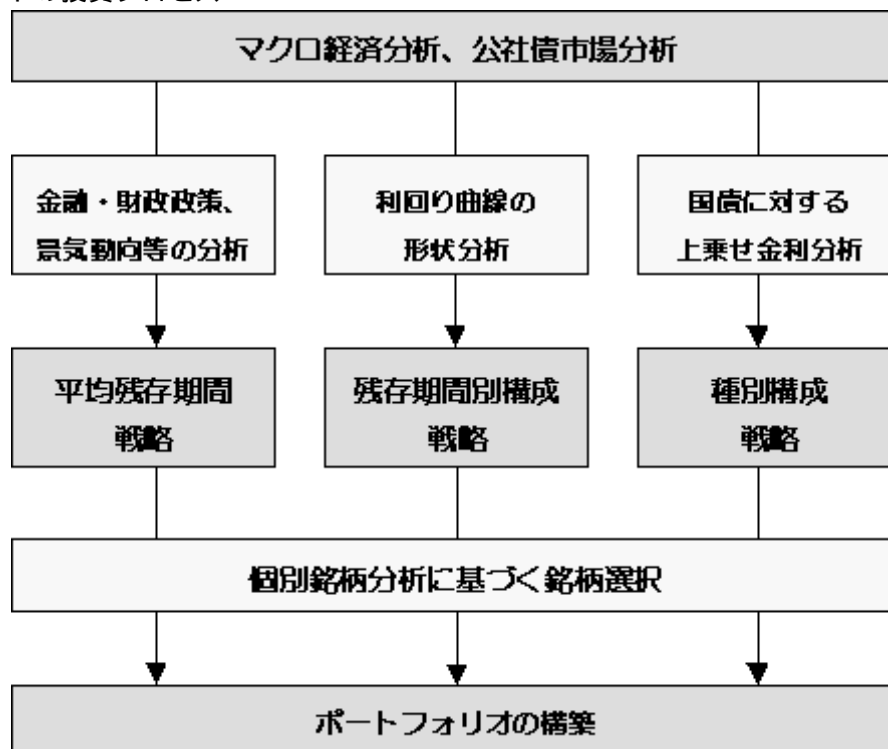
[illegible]

マクロ経済分析、公社債市場分析

金融・財政政策、景気動向等の分析

利回り曲線の形状分析

国債に対する上乗せ金利分析

平均残存期間戦略

残存期間別構成戦略

種別構成戦略

個別銘柄分析に基づく銘柄選択

ポートフォリオの構築